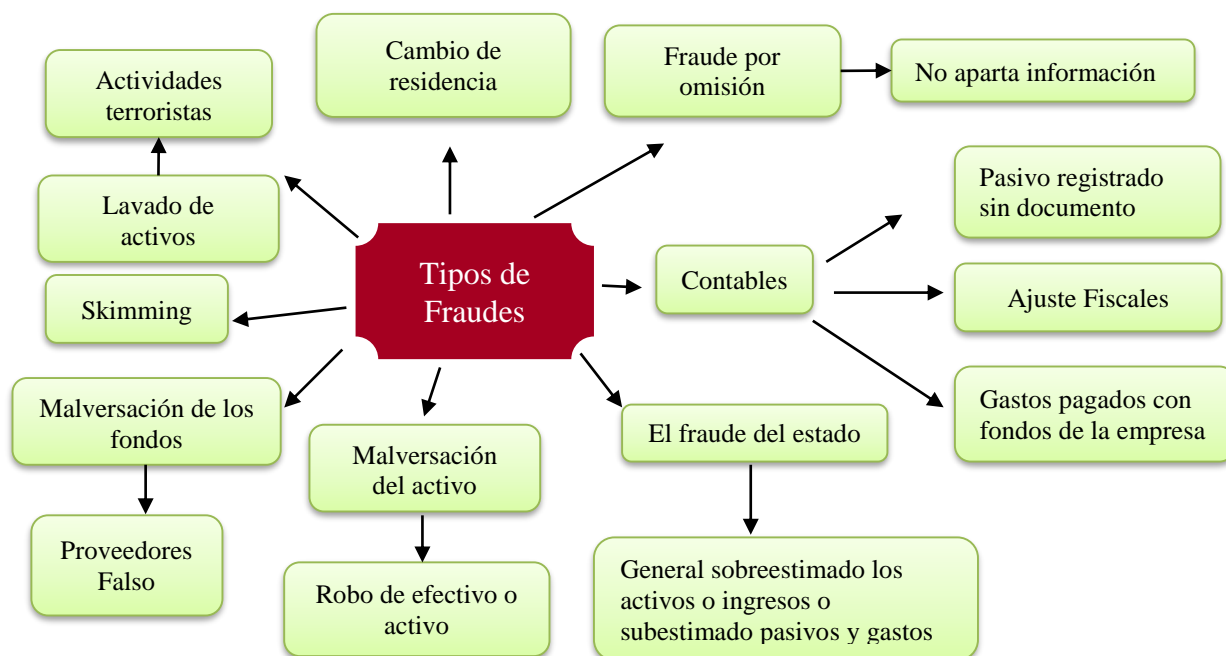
Tipos de Fraudes

Actividades terroristas

Lavado de activos

Cambio de residencia

Fraude por omisión

No aparta información

Skimming

Contables

Pasivo registrado sin documento

Ajuste Fiscales

Gastos pagados con fondos de la empresa

Malversación de los fondos

Proveedores Falso

Malversación del activo

Robo de efectivo o activo

El fraude del estado

General sobreestimado los activos o ingresos o subestimado pasivos y gastos